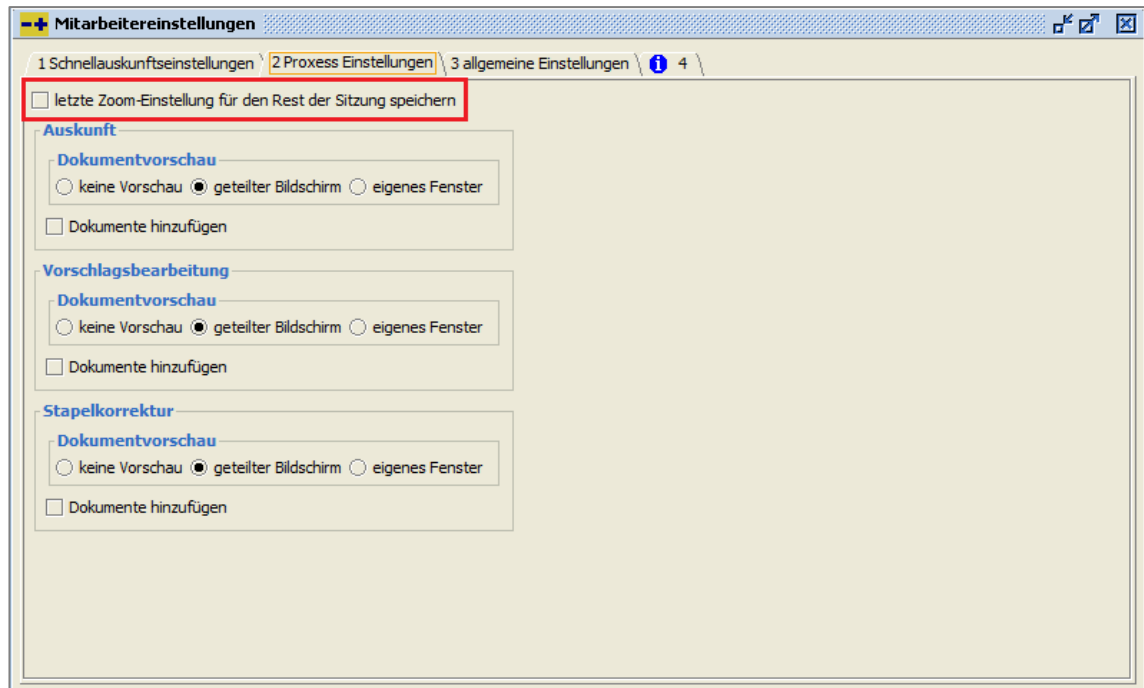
Mitarbeitereinstellungen

1 Schnellauskunftseinstellungen
2 Proxess Einstellungen
3 allgemeine Einstellungen
4

letzte Zoom-Einstellung für den Rest der Sitzung speichern

Auskunft
Dokumentvorschau
keine Vorschau
geteilter Bildschirm
eigenes Fenster
Dokumente hinzufügen

Vorschlagsbearbeitung
Dokumentvorschau
keine Vorschau
geteilter Bildschirm
eigenes Fenster
Dokumente hinzufügen

Stapelkorrektur
Dokumentvorschau
keine Vorschau
geteilter Bildschirm
eigenes Fenster
Dokumente hinzufügen